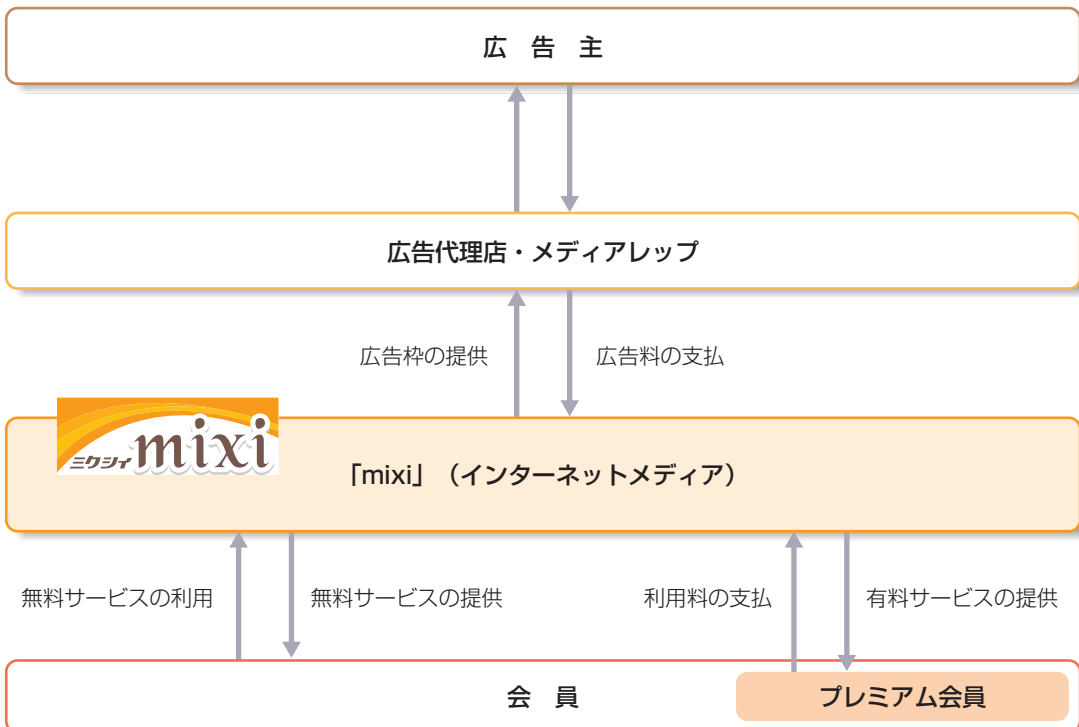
広 告 主

広告代理店・メディアレップ

広告枠の提供

広告料の支払

ミクシィ mixi

「mixi」（インターネットメディア）

無料サービスの利用

無料サービスの提供

利用料の支払

有料サービスの提供

会 員

プレミアム会員